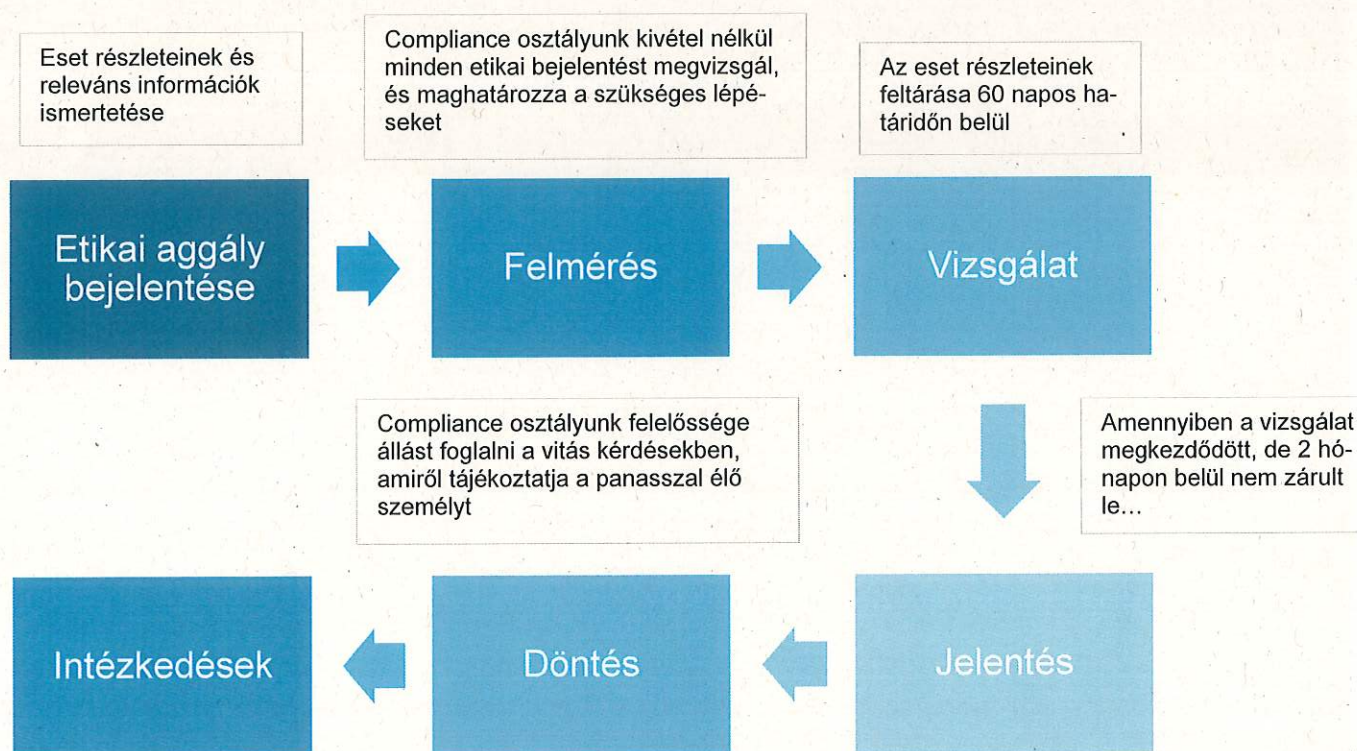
Eset részleteinek és releváns információk ismertetése

Compliance osztályunk kivétel nélkül minden etikai bejelentést megvizsgál, és maghatározza a szükséges lépéseket

Az eset részleteinek feltárása 60 napos határidőn belül

Etikai aggály bejelentése

Felmérés

Vizsgálat

Compliance osztályunk felelőssége állást foglalni a vitás kérdésekben, amiről tájékoztatja a panasszal élő személyt

Amennyiben a vizsgálat megkezdődött, de 2 hónapon belül nem zárult le…

Intézkedések

Döntés

Jelentés